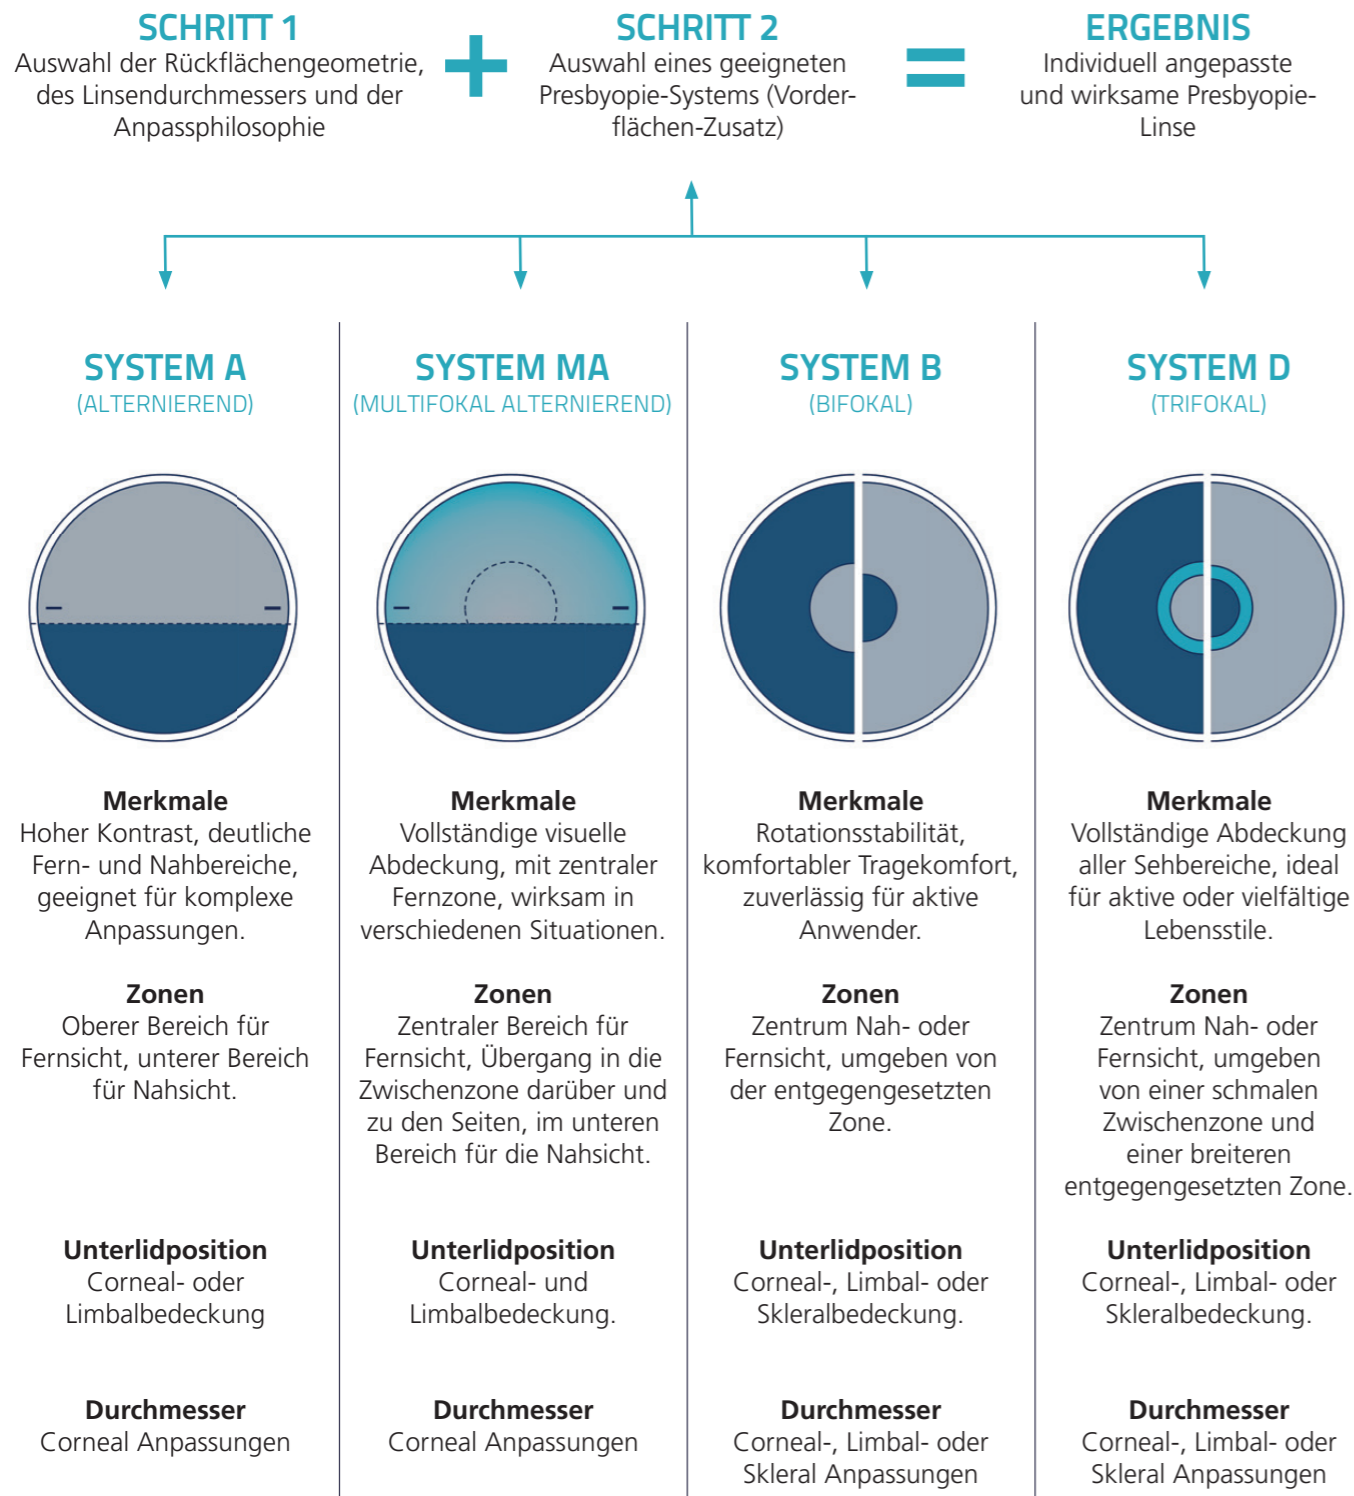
SCHRITT 1
Auswahl der Rückflächengeometrie, des Linsendurchmessers und der Anpassphilosophie

SCHRITT 2
Auswahl eines geeigneten Presbyopie-Systems (Vorderflächen-Zusatz)

ERGEBNIS
Individuell angepasste und wirksame Presbyopie-Linse

SYSTEM A
(ALTERNIEREND)

Merkmale
Hoher Kontrast, deutliche Fern- und Nahbereiche, geeignet für komplexe Anpassungen.

Zonen
Oberer Bereich für Fernsicht, unterer Bereich für Nahsicht.

Unterlidposition
Corneal- oder Limbalbedeckung

Durchmesser
Corneal Anpassungen

SYSTEM MA
(MULTIFOKAL ALTERNIEREND)

Merkmale
Vollständige visuelle Abdeckung, mit zentraler Fernzone, wirksam in verschiedenen Situationen.

Zonen
Zentraler Bereich für Fernsicht, Übergang in die Zwischenzone darüber und zu den Seiten, im unteren Bereich für die Nahsicht.

Unterlidposition
Corneal- und Limbalbedeckung.

Durchmesser
Corneal Anpassungen

SYSTEM B
(BIFOKAL)

Merkmale
Rotationsstabilität, komfortabler Tragekomfort, zuverlässig für aktive Anwender.

Zonen
Zentrum Nah- oder Fernsicht, umgeben von der entgegengesetzten Zone.

Unterlidposition
Corneal-, Limbal- oder Skleralbedeckung.

Durchmesser
Corneal-, Limbal- oder Skleral Anpassungen

SYSTEM D
(TRIFOKAL)

Merkmale
Vollständige Abdeckung aller Sehbereiche, ideal für aktive oder vielfältige Lebensstile.

Zonen
Zentrum Nah- oder Fernsicht, umgeben von einer schmalen Zwischenzone und einer breiteren entgegengesetzten Zone.

Unterlidposition
Corneal-, Limbal- oder Skleralbedeckung.

Durchmesser
Corneal-, Limbal- oder Skleral Anpassungen